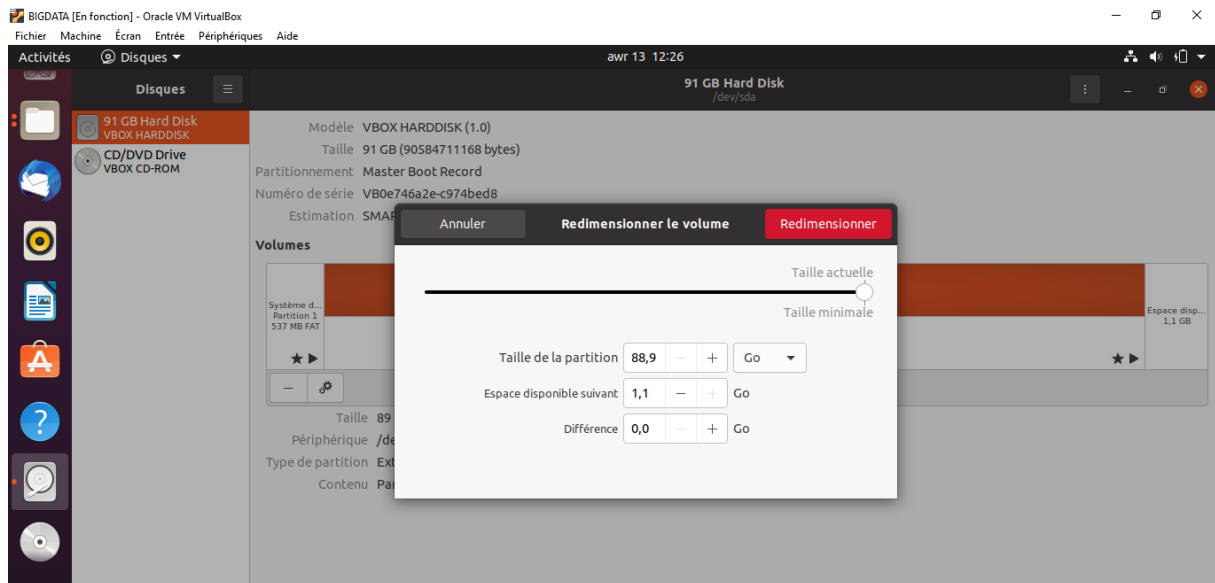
BIGDATA [En fonction] - Oracle VM VirtualBox
Fichier Machine Écran Entrée Périphériques Aide
Activités Disques ▾ awr 13 12:26
Disques
91 GB Hard Disk
/dev/sda
91 GB Hard Disk
VBOX HARDDISK
CD/DVD Drive
VBOX CD-ROM
Modèle VBOX HARDDISK (1.0)
Taille 91 GB (90584711168 bytes)
Partitionnement Master Boot Record
Numéro de série VB0e746a2e-c974bed8
Estimation SMAF
Volumes
Système d...
Partition 1
537 MB FAT
Espace disp...
1,1 GB
Taille 89
Périphérique /de
Type de partition Ext
Contenu Par
Annuler
Redimensionner le volume
Redimensionner
Taille actuelle
Taille minimale
Taille de la partition 88,9 − + Go
Espace disponible suivant 1,1 − + Go
Différence 0,0 − + Go